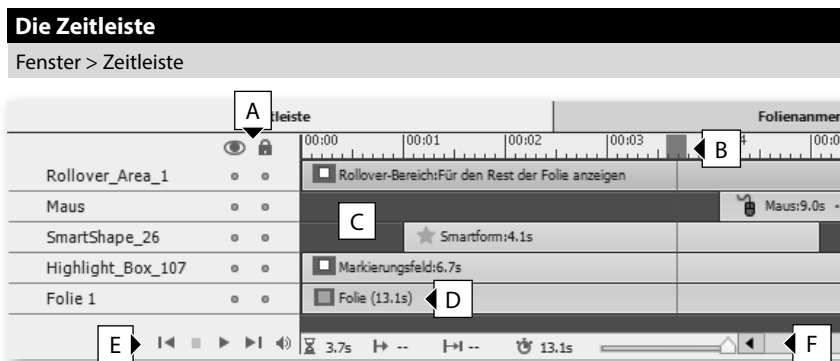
Die Zeitleiste

Fenster > Zeitleiste

A

itleiste

Folienanmer

00:00 00:01 00:02 00:03 B 4 00:0

| | | |
|---|---|---|
| Rollover_Area_1 | | Rollover-Bereich:Für den Rest der Folie anzeigen |
| Maus | | C Maus:9.0s |
| SmartShape_26 | | Smartform:4.1s |
| Highlight_Box_107 | | Markierungsfeld:6.7s |
| Folie 1 | | Folie (13.1s) D |

E 3.7s → -- ↦ -- 13.1s F